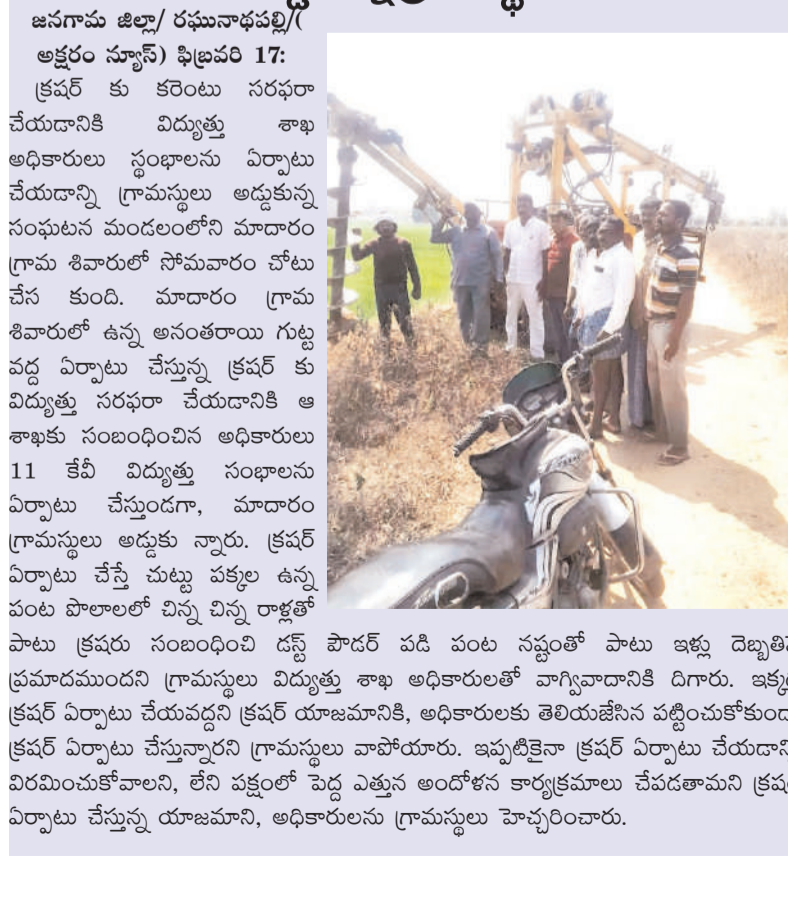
జనగామ జిల్లా/ రఘునాథపల్లి/( అక్షరం న్యూస్) ఫిబ్రవరి 17:

క్రషర్ కు కరెంటు సరఫరా చేయడానికి విద్యుత్తు శాఖ అధికారులు స్తంభాలను ఏర్పాటు చేయడాన్ని గ్రామస్థులు అడ్డుకున్న సంఘటన మండలంలోని మాదారం గ్రామ శివారులో సోమవారం చోటు చేస కుంది. మాదారం గ్రామ శివారులో ఉన్న అనంతరాయి గుట్ట వద్ద ఏర్పాటు చేస్తున్న క్రషర్ కు విద్యుత్తు సరఫరా చేయడానికి ఆ శాఖకు సంబంధించిన అధికారులు 11 కేవీ విద్యుత్తు సంభాలను ఏర్పాటు చేస్తుండగా, మాదారం గ్రామస్థులు అడ్డుకు న్నారు. క్రషర్ ఏర్పాటు చేస్తే చుట్టు పక్కల ఉన్న పంట పొలాలలో చిన్న చిన్న రాళ్లతో పాటు క్రషరు సంబంధించి డస్ట్ పౌడర్ పడి పంట నష్టంతో పాటు ఇళ్లు దెబ్బతి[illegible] ప్రమాదముందని గ్రామస్థులు విద్యుత్తు శాఖ అధికారులతో వాగ్వివాదానికి దిగారు. ఇక్క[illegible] క్రషర్ ఏర్పాటు చేయవద్దని క్రషర్ యాజమానికి, అధికారులకు తెలియజేసిన పట్టించుకోకుండ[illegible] క్రషర్ ఏర్పాటు చేస్తున్నారని గ్రామస్థులు వాపోయారు. ఇప్పటికైనా క్రషర్ ఏర్పాటు చేయడాని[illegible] విరమించుకోవాలని, లేని పక్షంలో పెద్ద ఎత్తున అందోళన కార్యక్రమాలు చేపడతామని క్రష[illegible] ఏర్పాటు చేస్తున్న యాజమాని, అధికారులను గ్రామస్థులు హెచ్చరించారు.